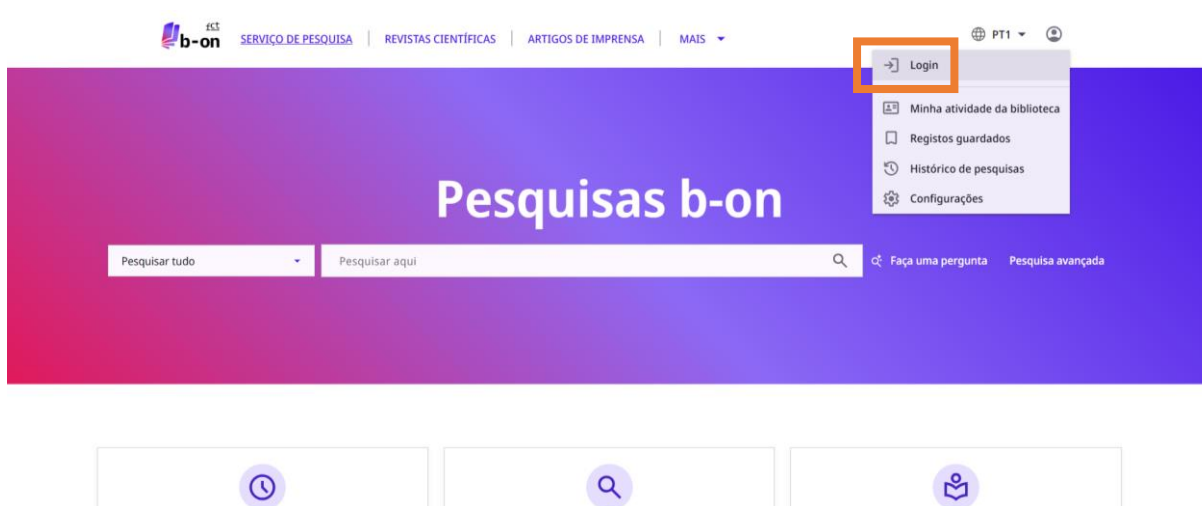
fct
b-on

SERVIÇO DE PESQUISA | REVISTAS CIENTÍFICAS | ARTIGOS DE IMPRENSA | MAIS

PT1

Login

Minha atividade da biblioteca

Registos guardados

Histórico de pesquisas

Configurações

Pesquisas b-on

Pesquisar tudo

Pesquisar aqui

Faça uma pergunta

Pesquisa avançada